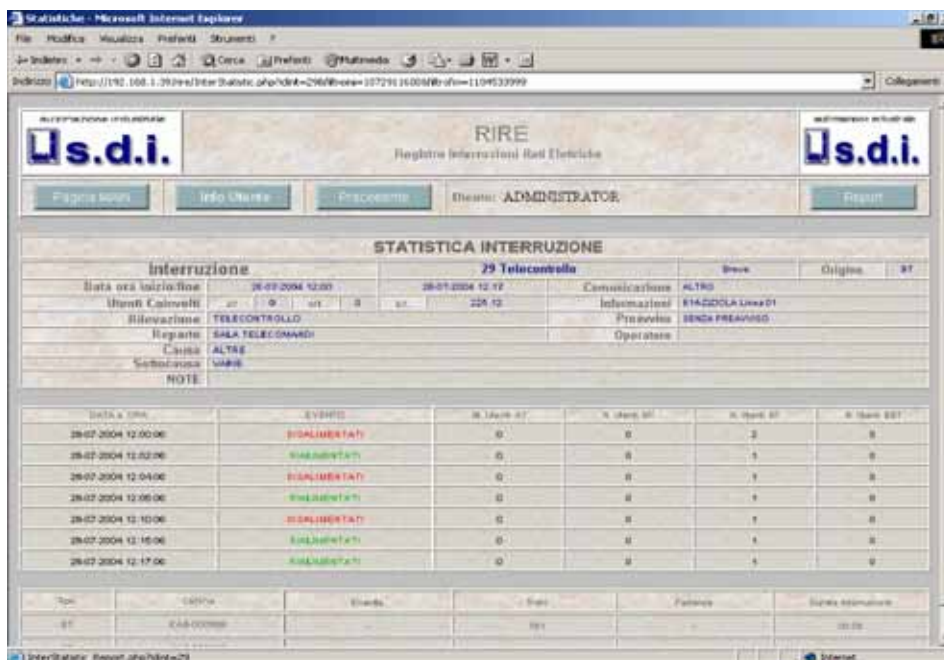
Statistiche - Microsoft Internet Explorer

File Modifica Visualizza Preferiti Strumenti ?

Indietro Cerca Preferiti Multimedia

Indirizzo http://192.168.1.39/rire/InterStatistic.php?idint=29&tbrose=1072915600&tbrofin=1104533999

Collegamenti

automazione industriale

s.d.i.

RIRE

Registro Interruzioni Reti Elettriche

automazione industriale

s.d.i.

Pagina iniziale

Info Utente

Precedente

Utente: ADMINISTRATOR

Report

STATISTICA INTERRUZIONE

| Interruzione | | 29 Telecontrollo | | Breve | Origine | BT |
|---|---|---|---|---|---|---|
| Data ora inizio/fine | 28-07-2004 12:00 | 28-07-2004 12:17 | Comunicazione | ALTRO | | |
| Utenti Coinvolti | AT 0 MT 0 BT | 225.12 | Informazioni | STAZZOLA Linea 01 | | |
| Rilevazione | TELECONTROLLO | | Preavviso | SENZA PREAVVISO | | |
| Reparto | SALA TELECOMANDI | | Operatore | | | |
| Causa | ALTRE | | | | | |
| Sottocausa | VARIE | | | | | |
| NOTE | | | | | | |

| DATA e ORA | EVENTO | N. Utenti AT | N. Utenti MT | N. Utenti BT | N. Utenti BBT |
|---|---|---|---|---|---|
| 28-07-2004 12:00:00 | DISALIMENTATI | 0 | 0 | 2 | 0 |
| 28-07-2004 12:02:00 | RIALIMENTATI | 0 | 0 | 1 | 0 |
| 28-07-2004 12:04:00 | DISALIMENTATI | 0 | 0 | 1 | 0 |
| 28-07-2004 12:05:00 | RIALIMENTATI | 0 | 0 | 1 | 0 |
| 28-07-2004 12:10:00 | DISALIMENTATI | 0 | 0 | 1 | 0 |
| 28-07-2004 12:15:00 | RIALIMENTATI | 0 | 0 | 1 | 0 |
| 28-07-2004 12:17:00 | RIALIMENTATI | 0 | 0 | 1 | 0 |

| Tipo | Cabina | Guasto | Fase | Fattore | Durata Interruzione |
|---|---|---|---|---|---|
| BT | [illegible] | ... | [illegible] | ... | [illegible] |

InterStatistic_Report.php?idint=29

Internet